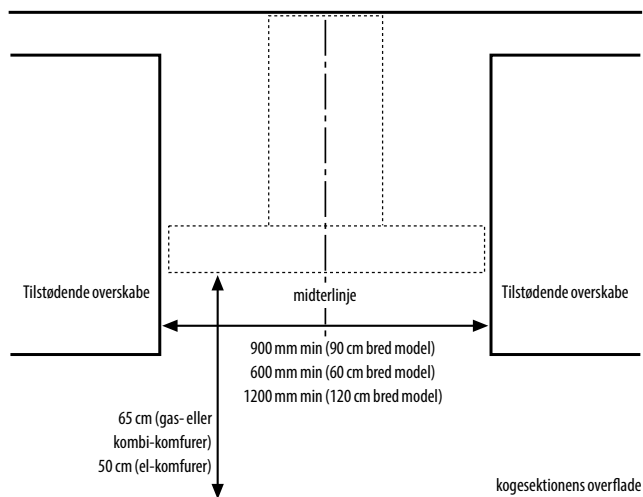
Tilstødende overskabe

midterlinje

Tilstødende overskabe

900 mm min (90 cm bred model)
600 mm min (60 cm bred model)
1200 mm min (120 cm bred model)

65 cm (gas- eller kombi-komfurer)
50 cm (el-komfurer)

kogesektionens overflade